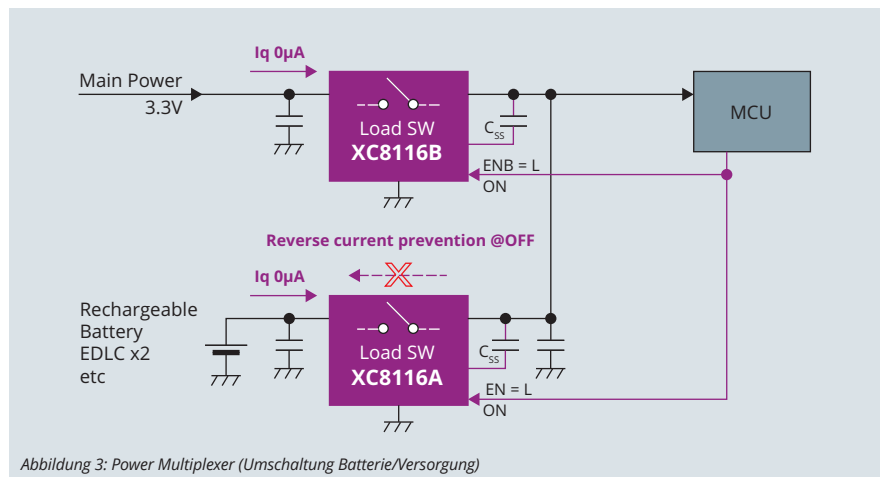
Iq 0μA

Main Power
3.3V

Load SW
XC8116B

$C_{SS}$

MCU

ENB = L
ON

Reverse current prevention @OFF

Iq 0μA

Rechargeable
Battery
EDLC x2
etc

Load SW
XC8116A

$C_{SS}$

EN = L
ON

Abbildung 3: Power Multiplexer (Umschaltung Batterie/Versorgung)